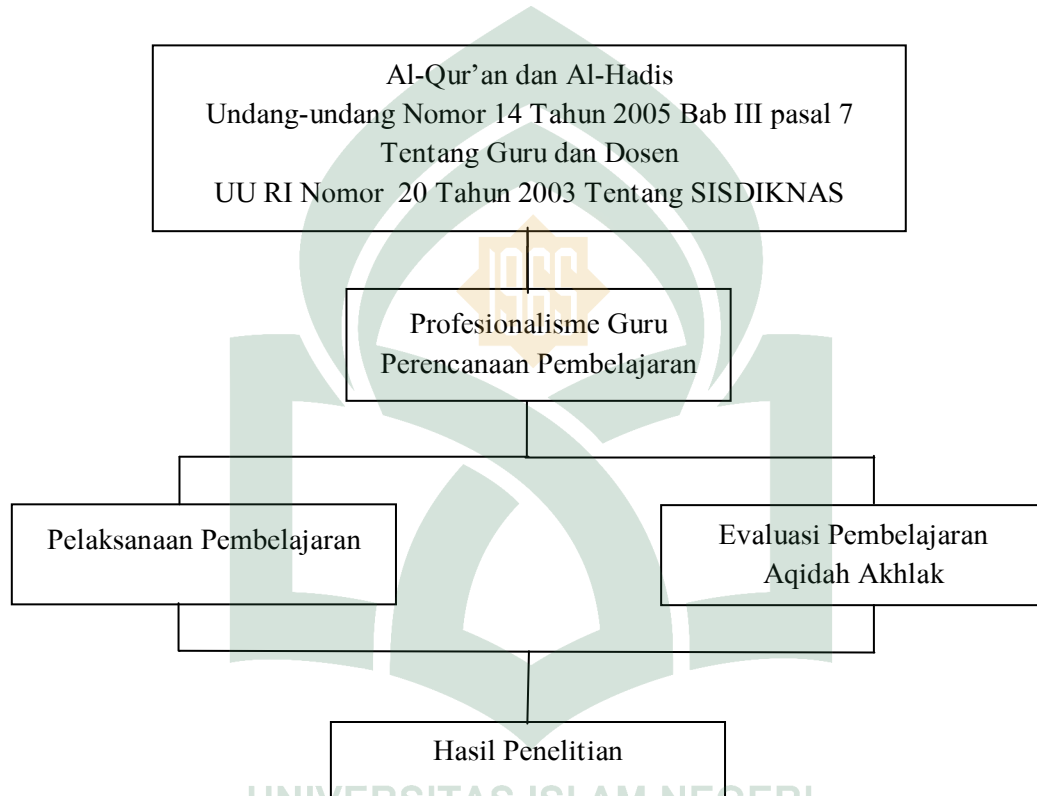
Al-Qur’an dan Al-Hadis
Undang-undang Nomor 14 Tahun 2005 Bab III pasal 7
Tentang Guru dan Dosen
UU RI Nomor 20 Tahun 2003 Tentang SISDIKNAS

1965

Profesionalisme Guru
Perencanaan Pembelajaran

Pelaksanaan Pembelajaran

Evaluasi Pembelajaran
Aqidah Akhlak

Hasil Penelitian

UNIVERSITAS ISLAM NEGERI